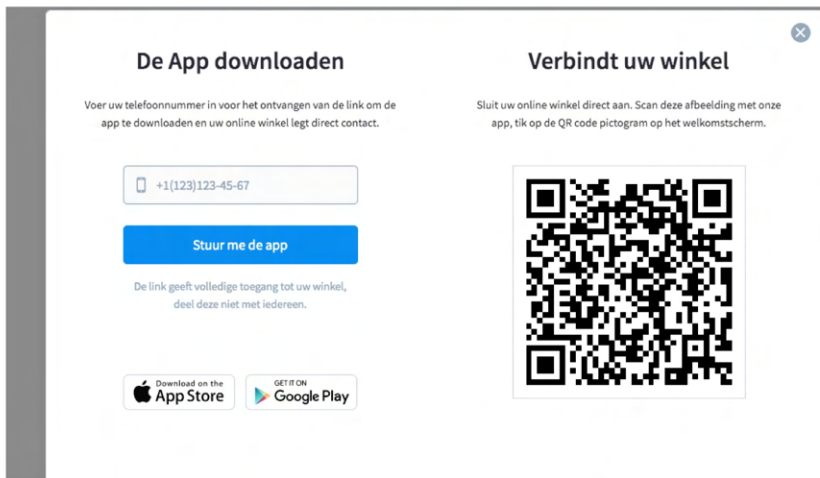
De App downloaden

Voer uw telefoonnummer in voor het ontvangen van de link om de app te downloaden en uw online winkel legt direct contact.

+1(123)123-45-67

Stuur me de app

De link geeft volledige toegang tot uw winkel, deel deze niet met iedereen.

Download on the App Store

GET IT ON Google Play

Verbindt uw winkel

Sluit uw online winkel direct aan. Scan deze afbeelding met onze app, tik op de QR code pictogram op het welkomstscherm.